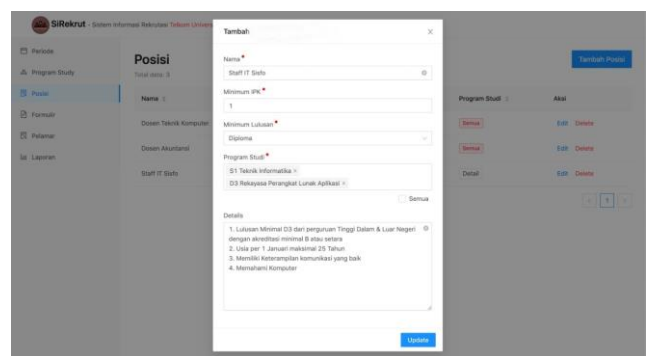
SiRekrut - Sistem Informasi Rekrutasi Telkom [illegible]

Periode
Program Study
Posisi
Formulir
Pelamar
Laporan

Posisi
Total data: 3

Tambah Posisi

| Nama | | Program Studi | Aksi |
|---|---|---|---|
| Dosen Teknik Komputer | | Semua | Edit Delete |
| Dosen Akuntansi | | Semua | Edit Delete |
| Staff IT Sisfo | | Detail | Edit Delete |

< 1 >

Tambah ×

Nama*
Staff IT Sisfo

Minimum IPK*
1

Minimum Lulusan*
Diploma

Program Studi*
S1 Teknik Informatika ×
D3 Rekayasa Perangkat Lunak Aplikasi ×

Semua

Details
1. Lulusan Minimal D3 dari perguruan Tinggi Dalam & Luar Negeri dengan akreditasi minimal B atau setara
2. Usia per 1 Januari maksimal 25 Tahun
3. Memiliki Keterampilan komunikasi yang baik
4. Memahami Komputer

Update